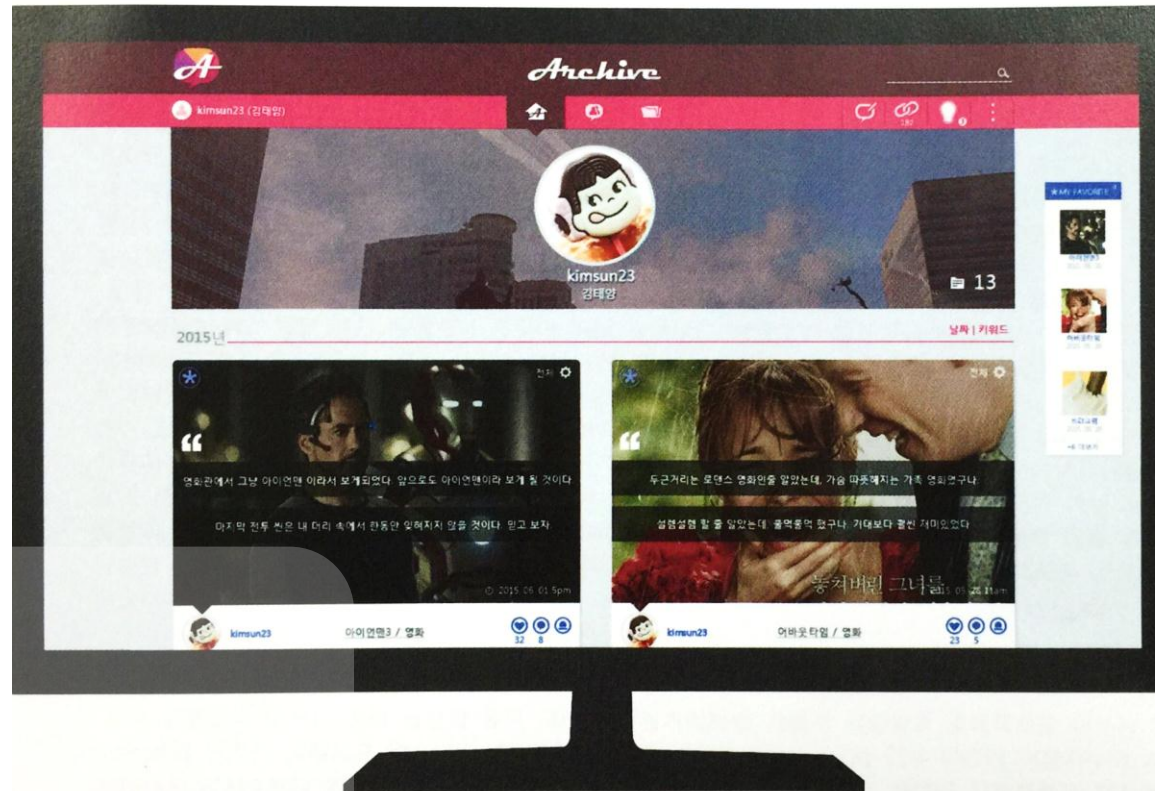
A

Archive

kimsun23 (김태양)

kimsun23
김태양

13

★ MY FAVORITE

2015년

날짜 | 키워드

전체

“

영화관에서 그냥 아이언맨 이라서 보게되었다. 앞으로도 아이언맨이라 보게 될 것이다

마지막 전투 씬은 내 머리 속에서 한동안 잊혀지지 않을 것이다. 믿고 보자

2015. 06. 01 5pm

kimsun23

아이언맨3 / 영화

32 8

전체

“

두근거리는 로맨스 영화인줄 알았는데, 가슴 따뜻해지는 가족 영화였구나

설렘설렘 할 줄 알았는데 울먹울먹 했구나. 기대보다 훨씬 재미있었다

놓쳐버린 그녀를

2015. 05. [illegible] am

kimsun23

어바웃타임 / 영화

23 5